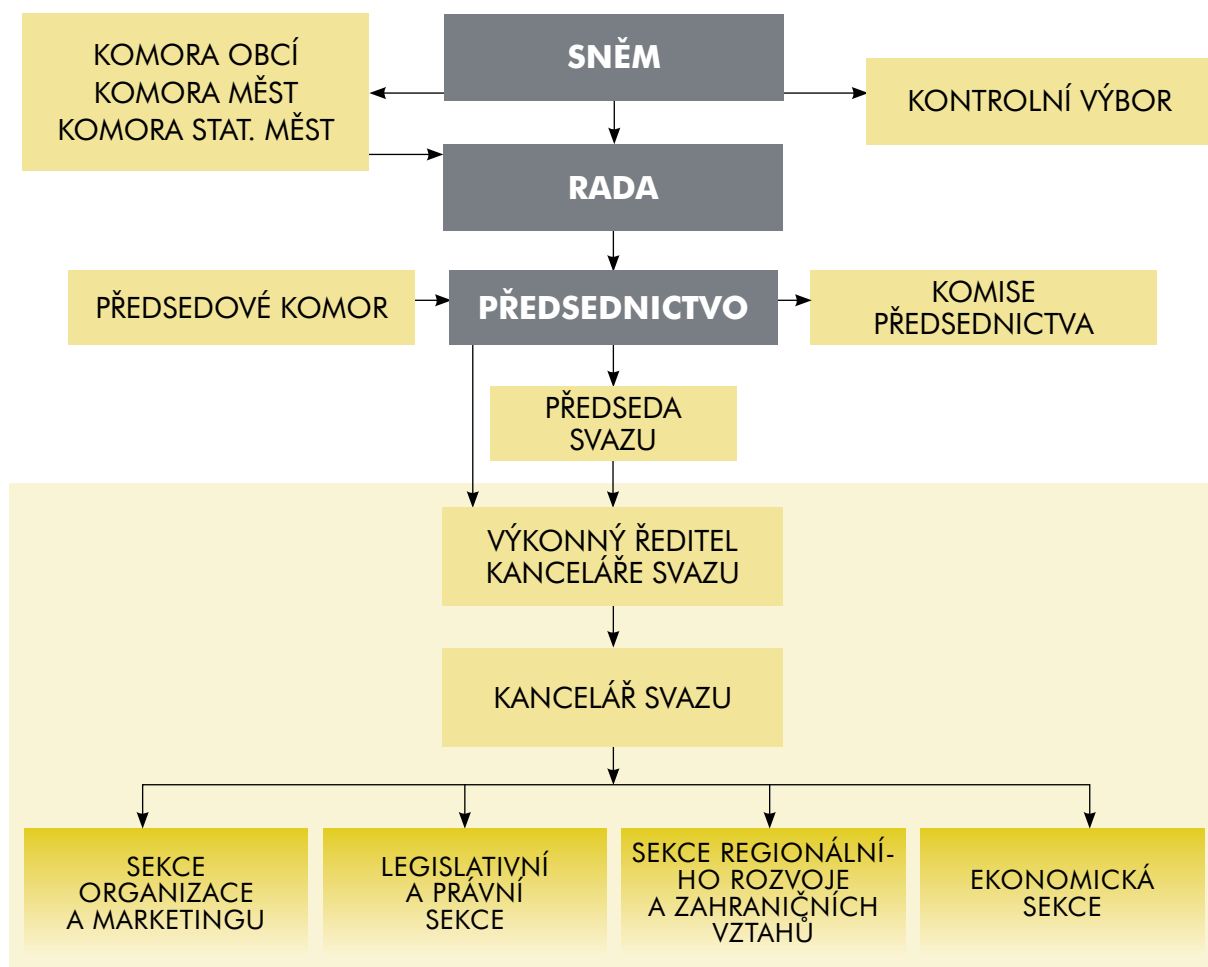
KOMORA OBCÍ
KOMORA MĚST
KOMORA STAT. MĚST

SNĚM

KONTROLNÍ VÝBOR

RADA

PŘEDSEDOVÉ KOMOR

PŘEDSEDNICTVO

KOMISE PŘEDSEDNICTVA

PŘEDSEDA SVAZU

VÝKONNÝ ŘEDITEL KANCELÁŘE SVAZU

KANCELÁŘ SVAZU

SEKCE ORGANIZACE A MARKETINGU

LEGISLATIVNÍ A PRÁVNÍ SEKCE

SEKCE REGIONÁLNÍHO ROZVOJE A ZAHRANIČNÍCH VZTAHŮ

EKONOMICKÁ SEKCE